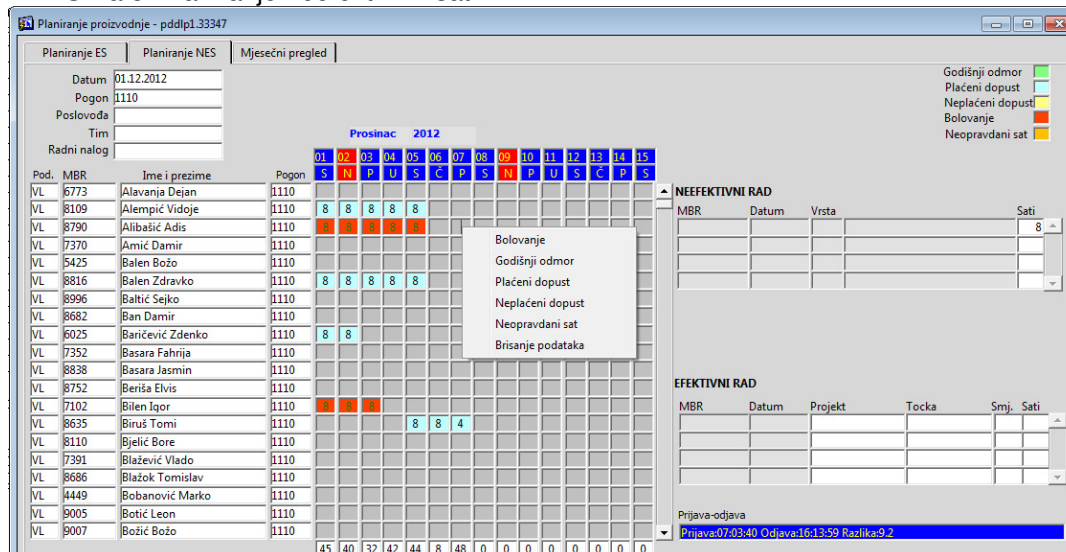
Planiranje proizvodnje - pddlp1.33347

Planiranje ES | Planiranje NES | Mjesečni pregled

Datum 01.12.2012
Pogon 1110
Poslovođa
Tim
Radni nalog

Godišnji odmor
Plaćeni dopust
Neplaćeni dopust
Bolovanje
Neopravdani sat

Prosinac 2012

| Pod. | MBR | Ime i prezime | Pogon | 01 S | 02 N | 03 P | 04 U | 05 S | 06 Č | 07 P | 08 S | 09 N | 10 P | 11 U | 12 S | 13 Č | 14 P | 15 S |
|---|---|---|---|---|---|---|---|---|---|---|---|---|---|---|---|---|---|---|
| VL | 6773 | Alavanja Dejan | 1110 | | | | | | | | | | | | | | | |
| VL | 8109 | Alempić Vidoje | 1110 | 8 | 8 | 8 | 8 | 8 | | | | | | | | | | |
| VL | 8790 | Alibašić Adis | 1110 | 8 | 8 | 8 | 8 | 8 | | | | | | | | | | |
| VL | 7370 | Amić Damir | 1110 | | | | | | | | | | | | | | | |
| VL | 5425 | Balen Božo | 1110 | | | | | | | | | | | | | | | |
| VL | 8816 | Balen Zdravko | 1110 | 8 | 8 | 8 | 8 | 8 | | | | | | | | | | |
| VL | 8996 | Baltić Sejko | 1110 | | | | | | | | | | | | | | | |
| VL | 8682 | Ban Damir | 1110 | | | | | | | | | | | | | | | |
| VL | 6025 | Baričević Zdenko | 1110 | 8 | 8 | | | | | | | | | | | | | |
| VL | 7352 | Basara Fahrija | 1110 | | | | | | | | | | | | | | | |
| VL | 8838 | Basara Jasmin | 1110 | | | | | | | | | | | | | | | |
| VL | 8752 | Beriša Elvis | 1110 | | | | | | | | | | | | | | | |
| VL | 7102 | Bilen Igor | 1110 | 8 | 8 | 8 | | | | | | | | | | | | |
| VL | 8635 | Biruš Tomi | 1110 | | | | | 8 | 8 | 4 | | | | | | | | |
| VL | 8110 | Bjelić Bore | 1110 | | | | | | | | | | | | | | | |
| VL | 7391 | Blažević Vlado | 1110 | | | | | | | | | | | | | | | |
| VL | 8686 | Blažok Tomislav | 1110 | | | | | | | | | | | | | | | |
| VL | 4449 | Bobanović Marko | 1110 | | | | | | | | | | | | | | | |
| VL | 9005 | Botić Leon | 1110 | | | | | | | | | | | | | | | |
| VL | 9007 | Božić Božo | 1110 | | | | | | | | | | | | | | | |
| | | | | 45 | 40 | 32 | 42 | 44 | 8 | 48 | 0 | 0 | 0 | 0 | 0 | 0 | 0 | 0 |

Bolovanje
Godišnji odmor
Plaćeni dopust
Neplaćeni dopust
Neopravdani sat
Brisanje podataka

NEEFEKTIVNI RAD
| MBR | Datum | Vrsta | | Sati |
|---|---|---|---|---|
| | | | | 8 |

EFEKTIVNI RAD
| MBR | Datum | Projekt | Tocka | Smj. | Sati |
|---|---|---|---|---|---|

Prijava-odjava
Prijava:07:03:40 Odjava:16:13:59 Razlika:9.2